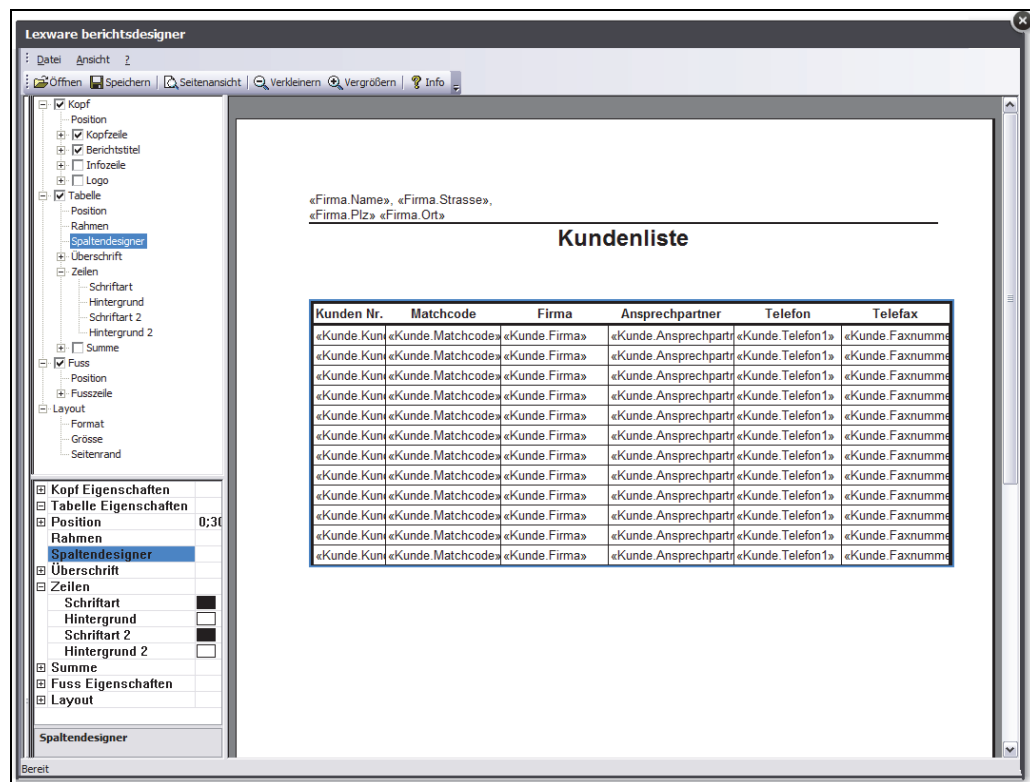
Lexware berichtsdesigner

Datei Ansicht ?

Öffnen Speichern Seitenansicht Verkleinern Vergrößern Info

Kopf
Position
Kopfzeile
Berichtstitel
Infozeile
Logo
Tabelle
Position
Rahmen
Spaltendesigner
Überschrift
Zeilen
Schriftart
Hintergrund
Schriftart 2
Hintergrund 2
Summe
Fuss
Position
Fusszeile
Layout
Format
Grösse
Seitenrand

Kopf Eigenschaften
Tabelle Eigenschaften
Position 0;30
Rahmen
Spaltendesigner
Überschrift
Zeilen
Schriftart
Hintergrund
Schriftart 2
Hintergrund 2
Summe
Fuss Eigenschaften
Layout

Spaltendesigner

«Firma.Name», «Firma.Strasse»,
«Firma.Plz» «Firma.Ort»

Kundenliste

| Kunden Nr. | Matchcode | Firma | Ansprechpartner | Telefon | Telefax |
|---|---|---|---|---|---|
| «Kunde.Kun | «Kunde.Matchcode» | «Kunde.Firma» | «Kunde.Ansprechpartr | «Kunde.Telefon1» | «Kunde.Faxnumme |
| «Kunde.Kun | «Kunde.Matchcode» | «Kunde.Firma» | «Kunde.Ansprechpartr | «Kunde.Telefon1» | «Kunde.Faxnumme |
| «Kunde.Kun | «Kunde.Matchcode» | «Kunde.Firma» | «Kunde.Ansprechpartr | «Kunde.Telefon1» | «Kunde.Faxnumme |
| «Kunde.Kun | «Kunde.Matchcode» | «Kunde.Firma» | «Kunde.Ansprechpartr | «Kunde.Telefon1» | «Kunde.Faxnumme |
| «Kunde.Kun | «Kunde.Matchcode» | «Kunde.Firma» | «Kunde.Ansprechpartr | «Kunde.Telefon1» | «Kunde.Faxnumme |
| «Kunde.Kun | «Kunde.Matchcode» | «Kunde.Firma» | «Kunde.Ansprechpartr | «Kunde.Telefon1» | «Kunde.Faxnumme |
| «Kunde.Kun | «Kunde.Matchcode» | «Kunde.Firma» | «Kunde.Ansprechpartr | «Kunde.Telefon1» | «Kunde.Faxnumme |
| «Kunde.Kun | «Kunde.Matchcode» | «Kunde.Firma» | «Kunde.Ansprechpartr | «Kunde.Telefon1» | «Kunde.Faxnumme |
| «Kunde.Kun | «Kunde.Matchcode» | «Kunde.Firma» | «Kunde.Ansprechpartr | «Kunde.Telefon1» | «Kunde.Faxnumme |
| «Kunde.Kun | «Kunde.Matchcode» | «Kunde.Firma» | «Kunde.Ansprechpartr | «Kunde.Telefon1» | «Kunde.Faxnumme |
| «Kunde.Kun | «Kunde.Matchcode» | «Kunde.Firma» | «Kunde.Ansprechpartr | «Kunde.Telefon1» | «Kunde.Faxnumme |
| «Kunde.Kun | «Kunde.Matchcode» | «Kunde.Firma» | «Kunde.Ansprechpartr | «Kunde.Telefon1» | «Kunde.Faxnumme |

Bereit